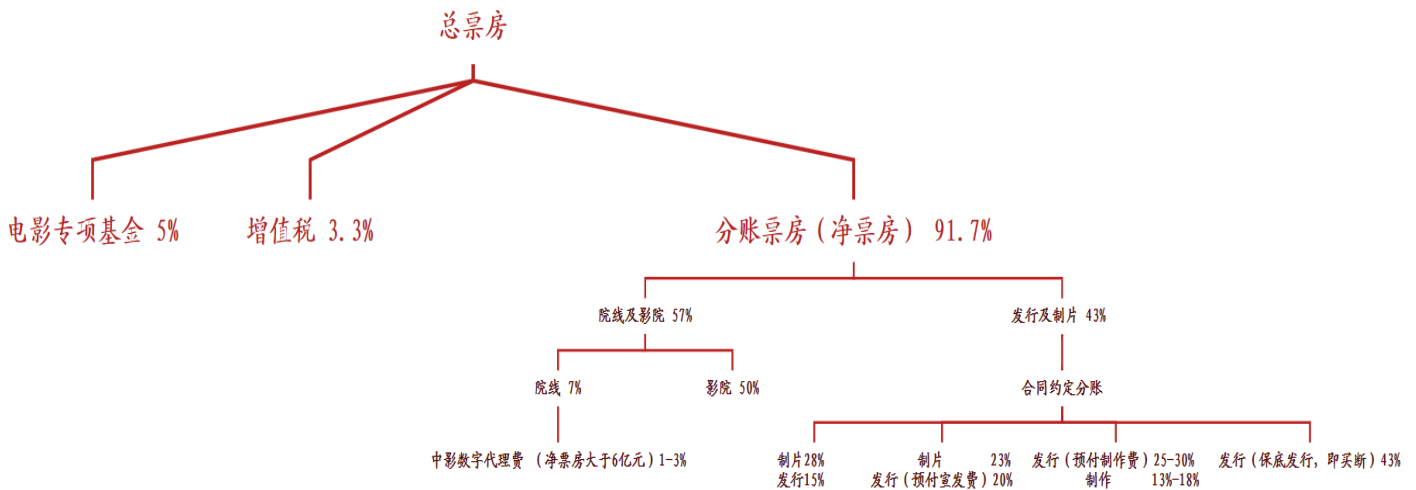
总票房

电影专项基金 5%

增值税 3.3%

分账票房（净票房） 91.7%

院线及影院 57%

发行及制片 43%

院线 7%

影院 50%

合同约定分账

中影数字代理费 （净票房大于6亿元）1-3%

制片28%
发行15%

制片 23%
发行（预付宣发费）20%

发行（预付制作费）25-30%
制作 13%-18%

发行（保底发行，即买断）43%